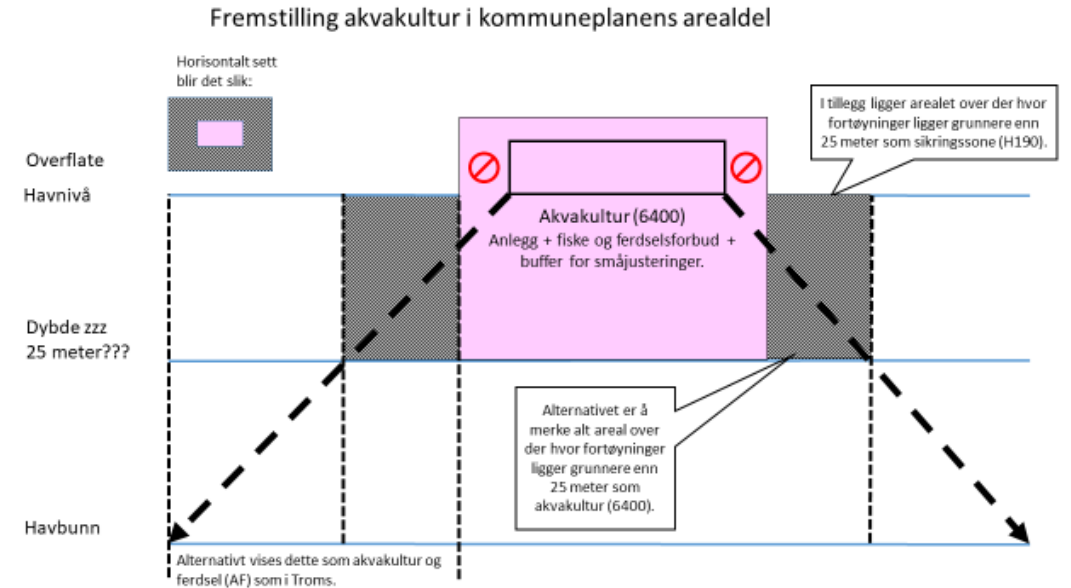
Fremstilling akvakultur i kommuneplanens arealdel

Horisontalt sett blir det slik:

Overflate

Havnivå

I tillegg ligger arealet over der hvor fortøyninger ligger grunnere enn 25 meter som sikringssone (H190).

Akvakultur (6400)
Anlegg + fiske og ferdselsforbud + buffer for småjusteringer.

Dybde zzz
25 meter???

Alternativet er å merke alt areal over der hvor fortøyninger ligger grunnere enn 25 meter som akvakultur (6400).

Havbunn

Alternativt vises dette som akvakultur og ferdsel (AF) som i Troms.